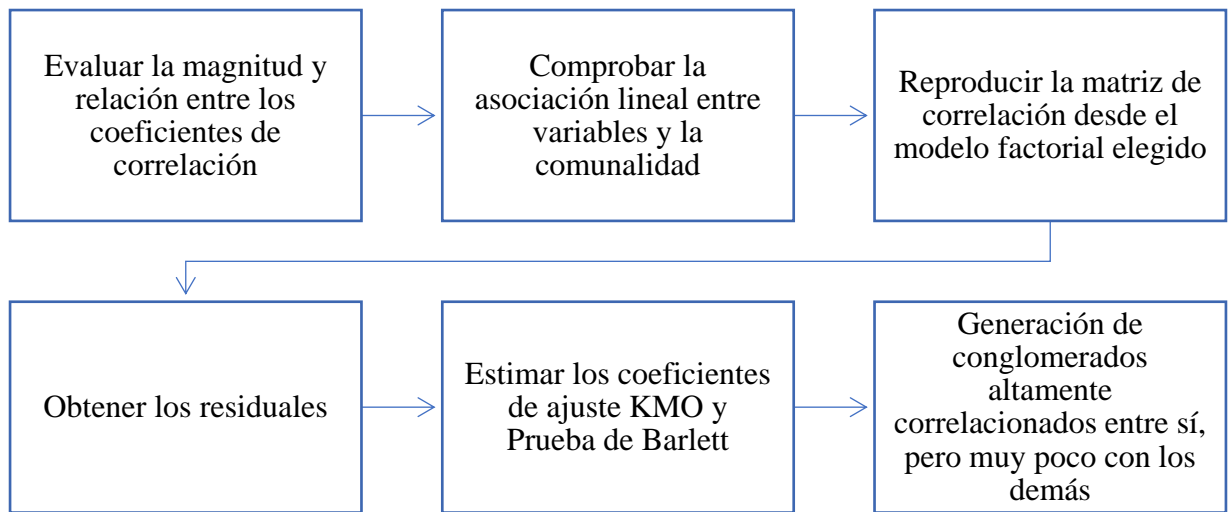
Evaluar la magnitud y relación entre los coeficientes de correlación

Comprobar la asociación lineal entre variables y la comunalidad

Reproducir la matriz de correlación desde el modelo factorial elegido

Obtener los residuales

Estimar los coeficientes de ajuste KMO y Prueba de Barlett

Generación de conglomerados altamente correlacionados entre sí, pero muy poco con los demás